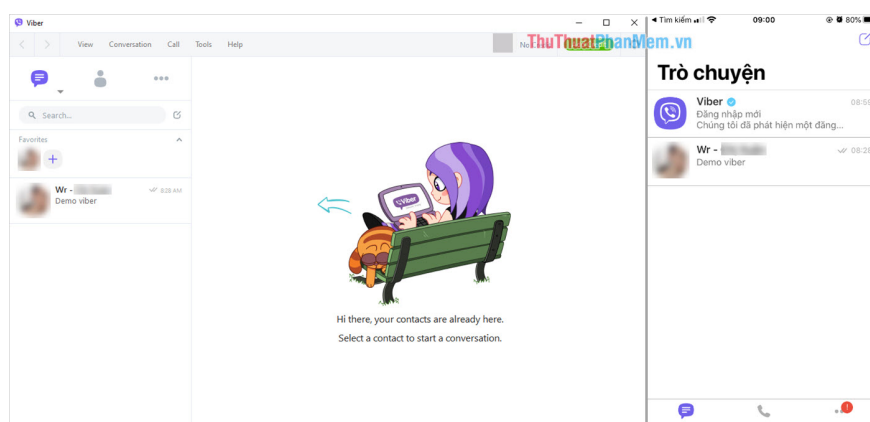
Viber

View Conversation Call Tools Help

No

ThuThuatPhanMem.vn

Search...

Favorites

Wr -
Demo viber
8:28 AM

Viber

Hi there, your contacts are already here.
Select a contact to start a conversation.

◂ Tìm kiếm
09:00
80%

Trò chuyện

Viber
Đăng nhập mới
Chúng tôi đã phát hiện một đăng...
08:5

Wr -
Demo viber
08:28

!